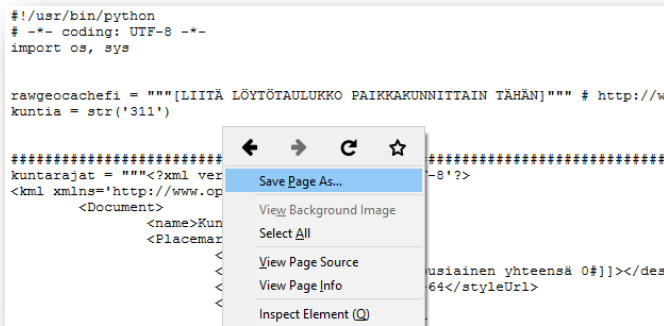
#!/usr/bin/python
# -*- coding: UTF-8 -*-
import os, sys

rawgeocachefi = """[LIITÄ LÖYTÖTAULUKKO PAIKKAKUNNITTAIN TÄHÄN]""" # http://w
kuntia = str('311')

############################ ############################
kuntarajat = """<?xml ver -8'?>
<kml xmlns='http://www.op
<Document>
<name>Kun
<Placemar
<
< usiainen yhteensä 0#]]></des
< 64</styleUrl>
<

Save Page As...
View Background Image
Select All
View Page Source
View Page Info
Inspect Element (Q)